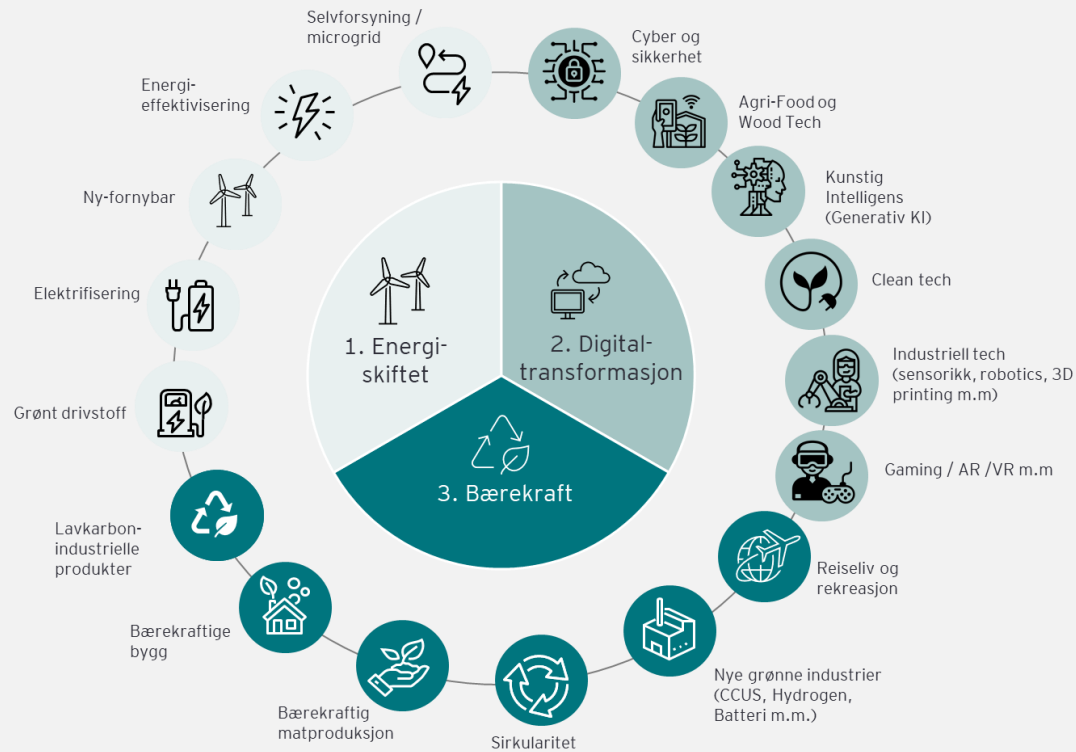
1. Energiskiftet

2. Digitaltransformasjon

3. Bærekraft

Selvforsyning / microgrid

Cyber og sikkerhet

Agri-Food og Wood Tech

Kunstig Intelligens (Generativ KI)

Clean tech

Industriell tech (sensorikk, robotics, 3D printing m.m)

Gaming / AR /VR m.m

Reiseliv og rekreasjon

Nye grønne industrier (CCUS, Hydrogen, Batteri m.m.)

Sirkularitet

Bærekraftig matproduksjon

Bærekraftige bygg

Lavkarbonindustrielle produkter

Grønt drivstoff

Elektrifisering

Ny-fornybar

Energieffektivisering